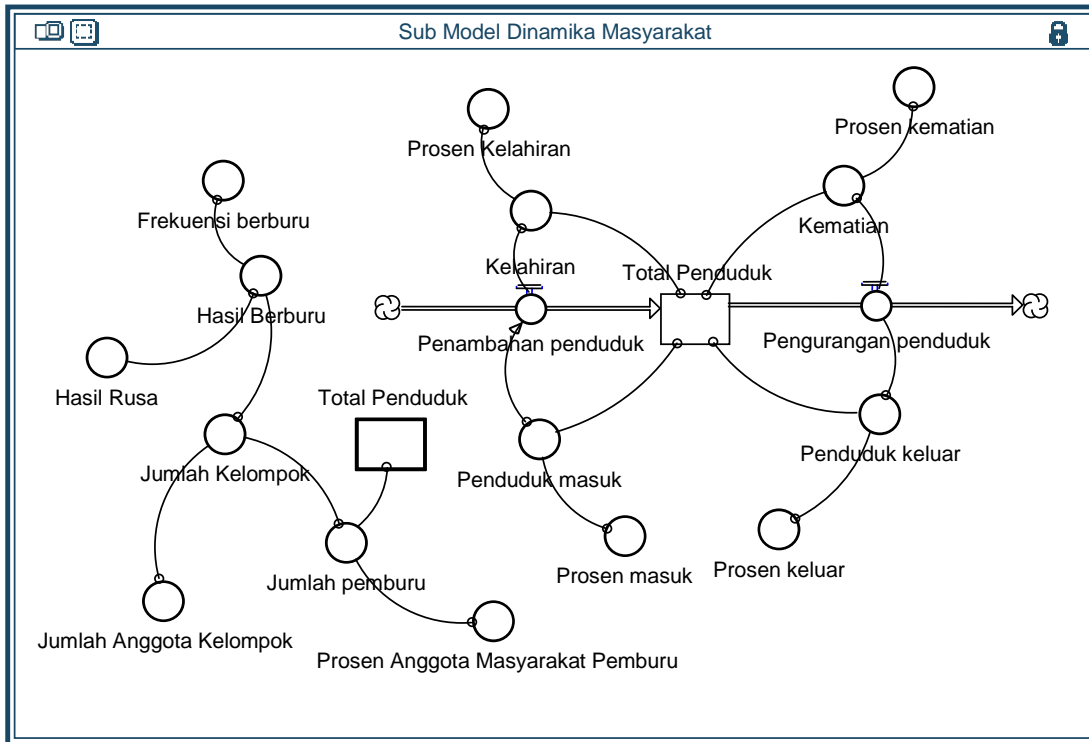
Sub Model Dinamika Masyarakat

Frekuensi berburu

Hasil Berburu

Hasil Rusa

Jumlah Kelompok

Total Penduduk

Jumlah pemburu

Jumlah Anggota Kelompok

Prosen Anggota Masyarakat Pemburu

Prosen Kelahiran

Kelahiran

Total Penduduk

Penambahan penduduk

Penduduk masuk

Prosen masuk

Prosen kematian

Kematian

Pengurangan penduduk

Penduduk keluar

Prosen keluar